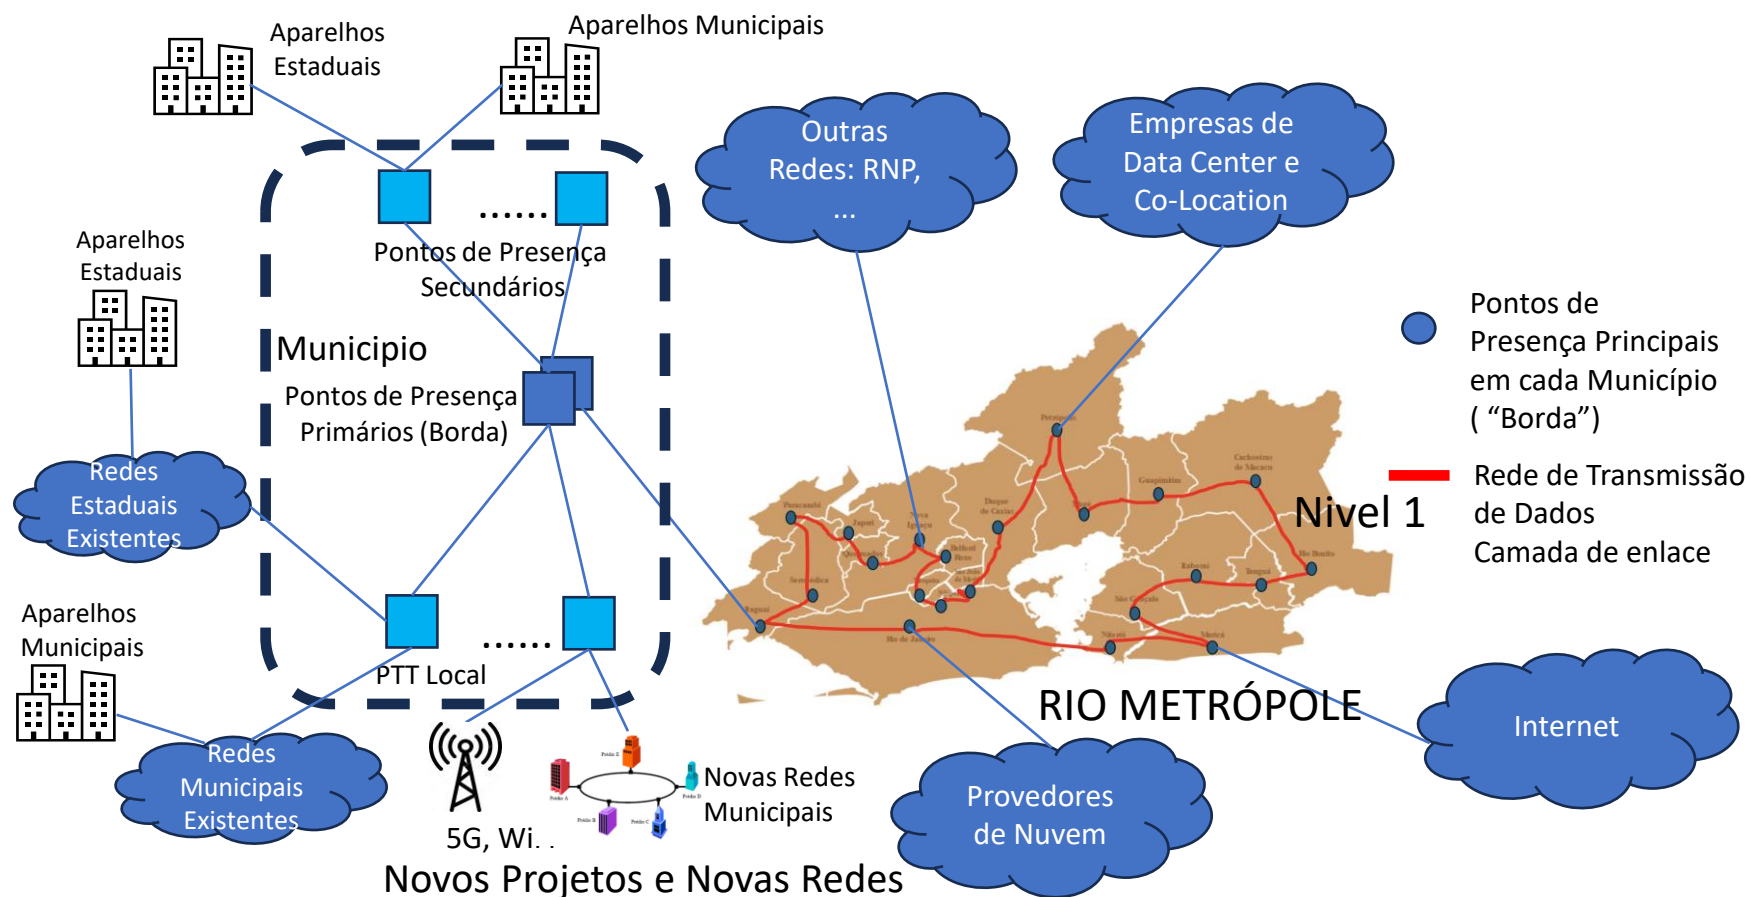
Aparelhos Estaduais

Aparelhos Municipais

Outras Redes: RNP, ...

Empresas de Data Center e Co-Location

......

Pontos de Presença Secundários

Aparelhos Estaduais

Municipio

Pontos de Presença Primários (Borda)

Pontos de Presença Principais em cada Município ( "Borda")

Rede de Transmissão de Dados Camada de enlace

Nivel 1

Redes Estaduais Existentes

Aparelhos Municipais

......

PTT Local

RIO METRÓPOLE

Internet

Redes Municipais Existentes

Novas Redes Municipais

Provedores de Nuvem

5G, Wi. .

Novos Projetos e Novas Redes